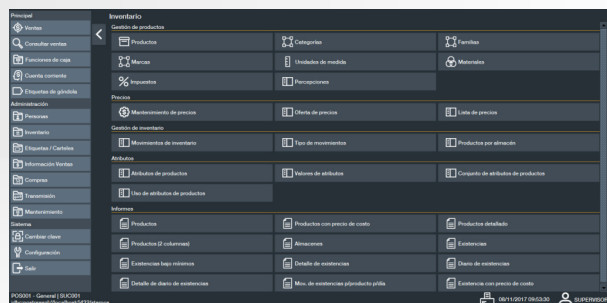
Principal
Ventas
Consultar ventas
Funciones de caja
Cuenta corriente
Etiquetas de góndola
Administración
Personas
Inventario
Etiquetas / Carteles
Información Ventas
Compras
Transmisión
Mantenimiento
Sistema
Cambiar clave
Configuración
Salir

Inventario
Gestión de productos
Productos
Categorías
Familias
Marcas
Unidades de medida
Materiales
Impuestos
Percepciones
Precios
Mantenimiento de precios
Oferta de precios
Lista de precios
Gestión de inventario
Movimientos de inventario
Tipo de movimientos
Productos por almacén
Atributos
Atributos de productos
Valores de atributos
Conjunto de atributos de productos
Uso de atributos de productos
Informes
Productos
Productos con precio de costo
Productos detallado
Productos (2 columnas)
Almacenes
Existencias
Existencias bajo mínimos
Detalle de existencias
Diario de existencias
Detalle de diario de existencias
Mov. de existencias p/producto p/día
Existencia con precio de costo

POS001 - General | SUC001
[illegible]
08/11/2017 09:53:30
SUPERVISO